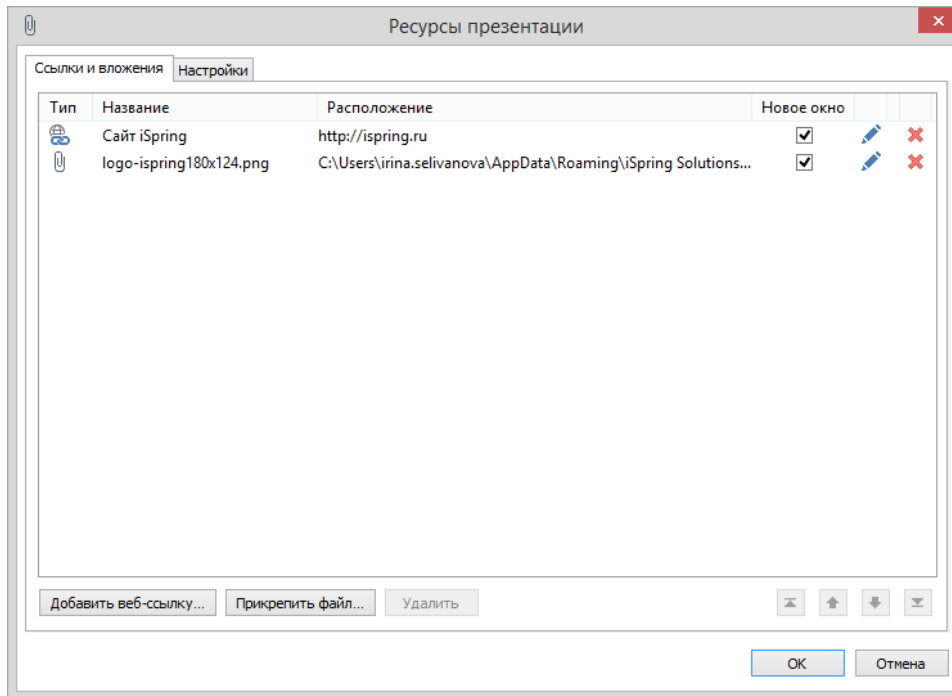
Ресурсы презентации

Ссылки и вложения | Настройки

| Тип | Название | Расположение | Новое окно |
|---|---|---|---|
| | Сайт iSpring | http://ispring.ru | ✓ |
| | logo-ispring180x124.png | C:\Users\irina.selivanova\AppData\Roaming\iSpring Solutions... | ✓ |

Добавить веб-ссылку... | Прикрепить файл... | Удалить

OK | Отмена